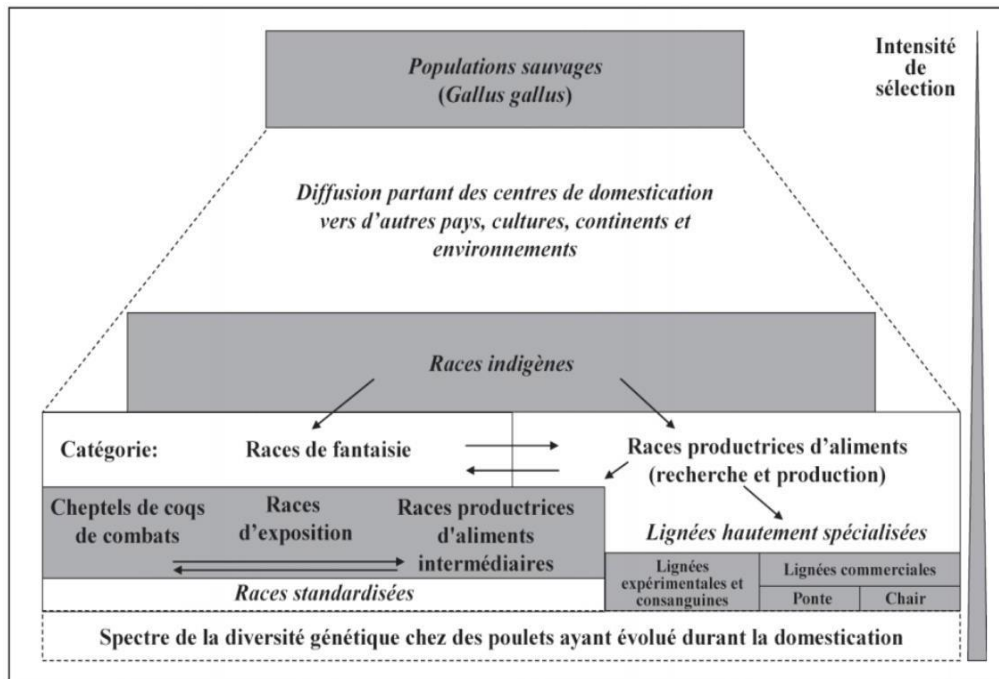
Populations sauvages
(Gallus gallus)

Intensité de sélection

Diffusion partant des centres de domestication vers d'autres pays, cultures, continents et environnements

Races indigènes

Catégorie: Races de fantaisie

Races productrices d'aliments (recherche et production)

Cheptels de coqs de combats

Races d'exposition

Races productrices d'aliments intermédiaires

Lignées hautement spécialisées

Races standardisées

Lignées expérimentales et consanguines

Lignées commerciales

Ponte

Chair

Spectre de la diversité génétique chez des poulets ayant évolué durant la domestication